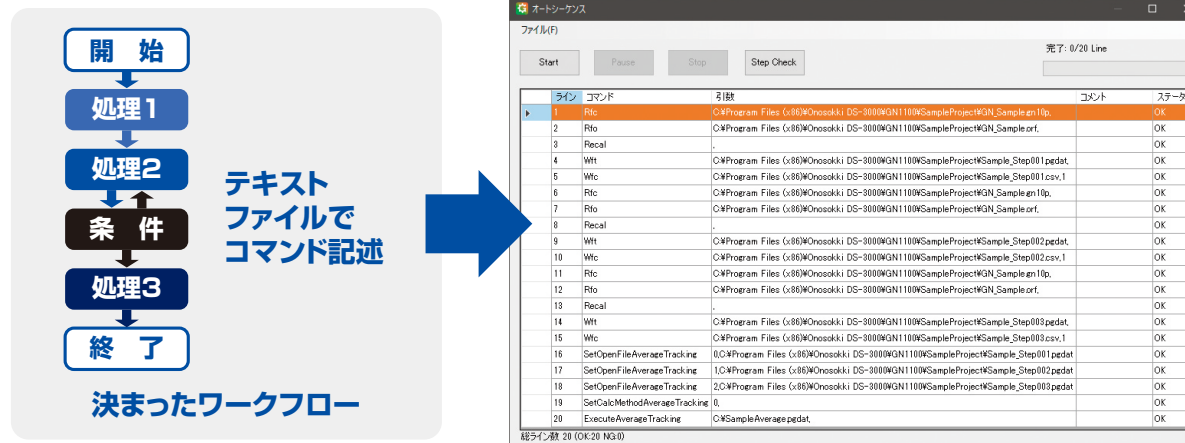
開　始

処理1

処理2

条　件

処理3

終　了

決まったワークフロー

テキストファイルでコマンド記述

オートシーケンス

ファイル(F)

Start Pause Stop Step Check

完了: 0/20 Line

| ライン | コマンド | 引数 | コメント | ステータ |
|---|---|---|---|---|
| 1 | Rfc | C:¥Program Files (x86)¥Onosokki DS-3000¥GN1100¥SampleProject¥GN_Sample.gn10p, | | OK |
| 2 | Rfo | C:¥Program Files (x86)¥Onosokki DS-3000¥GN1100¥SampleProject¥GN_Sample.orf, | | OK |
| 3 | Recal | , | | OK |
| 4 | Wft | C:¥Program Files (x86)¥Onosokki DS-3000¥GN1100¥SampleProject¥Sample_Step001.pgdat, | | OK |
| 5 | Wfc | C:¥Program Files (x86)¥Onosokki DS-3000¥GN1100¥SampleProject¥Sample_Step001.csv,1 | | OK |
| 6 | Rfc | C:¥Program Files (x86)¥Onosokki DS-3000¥GN1100¥SampleProject¥GN_Sample.gn10p, | | OK |
| 7 | Rfo | C:¥Program Files (x86)¥Onosokki DS-3000¥GN1100¥SampleProject¥GN_Sample.orf, | | OK |
| 8 | Recal | , | | OK |
| 9 | Wft | C:¥Program Files (x86)¥Onosokki DS-3000¥GN1100¥SampleProject¥Sample_Step002.pgdat, | | OK |
| 10 | Wfc | C:¥Program Files (x86)¥Onosokki DS-3000¥GN1100¥SampleProject¥Sample_Step002.csv,1 | | OK |
| 11 | Rfc | C:¥Program Files (x86)¥Onosokki DS-3000¥GN1100¥SampleProject¥GN_Sample.gn10p, | | OK |
| 12 | Rfo | C:¥Program Files (x86)¥Onosokki DS-3000¥GN1100¥SampleProject¥GN_Sample.orf, | | OK |
| 13 | Recal | , | | OK |
| 14 | Wft | C:¥Program Files (x86)¥Onosokki DS-3000¥GN1100¥SampleProject¥Sample_Step003.pgdat, | | OK |
| 15 | Wfc | C:¥Program Files (x86)¥Onosokki DS-3000¥GN1100¥SampleProject¥Sample_Step003.csv,1 | | OK |
| 16 | SetOpenFileAverageTracking | 0,C:¥Program Files (x86)¥Onosokki DS-3000¥GN1100¥SampleProject¥Sample_Step001.pgdat | | OK |
| 17 | SetOpenFileAverageTracking | 1,C:¥Program Files (x86)¥Onosokki DS-3000¥GN1100¥SampleProject¥Sample_Step002.pgdat | | OK |
| 18 | SetOpenFileAverageTracking | 2,C:¥Program Files (x86)¥Onosokki DS-3000¥GN1100¥SampleProject¥Sample_Step003.pgdat | | OK |
| 19 | SetCalcMethodAverageTracking | 0, | | OK |
| 20 | ExecuteAverageTracking | C:¥SampleAverage.pgdat, | | OK |

総ライン数 20 (OK:20 NG:0)